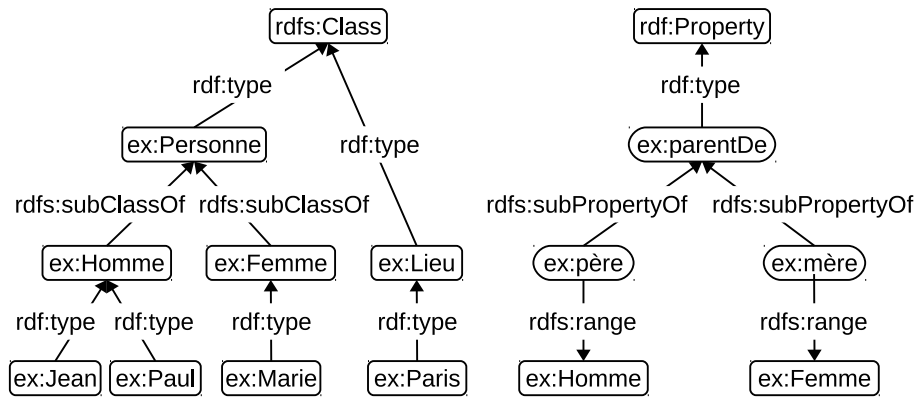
rdfs:Class

rdf:type

rdf:type

ex:Personne

rdfs:subClassOf

rdfs:subClassOf

ex:Homme

ex:Femme

ex:Lieu

rdf:type

rdf:type

rdf:type

rdf:type

ex:Jean

ex:Paul

ex:Marie

ex:Paris

rdf:Property

rdf:type

ex:parentDe

rdfs:subPropertyOf

rdfs:subPropertyOf

ex:père

ex:mère

rdfs:range

rdfs:range

ex:Homme

ex:Femme